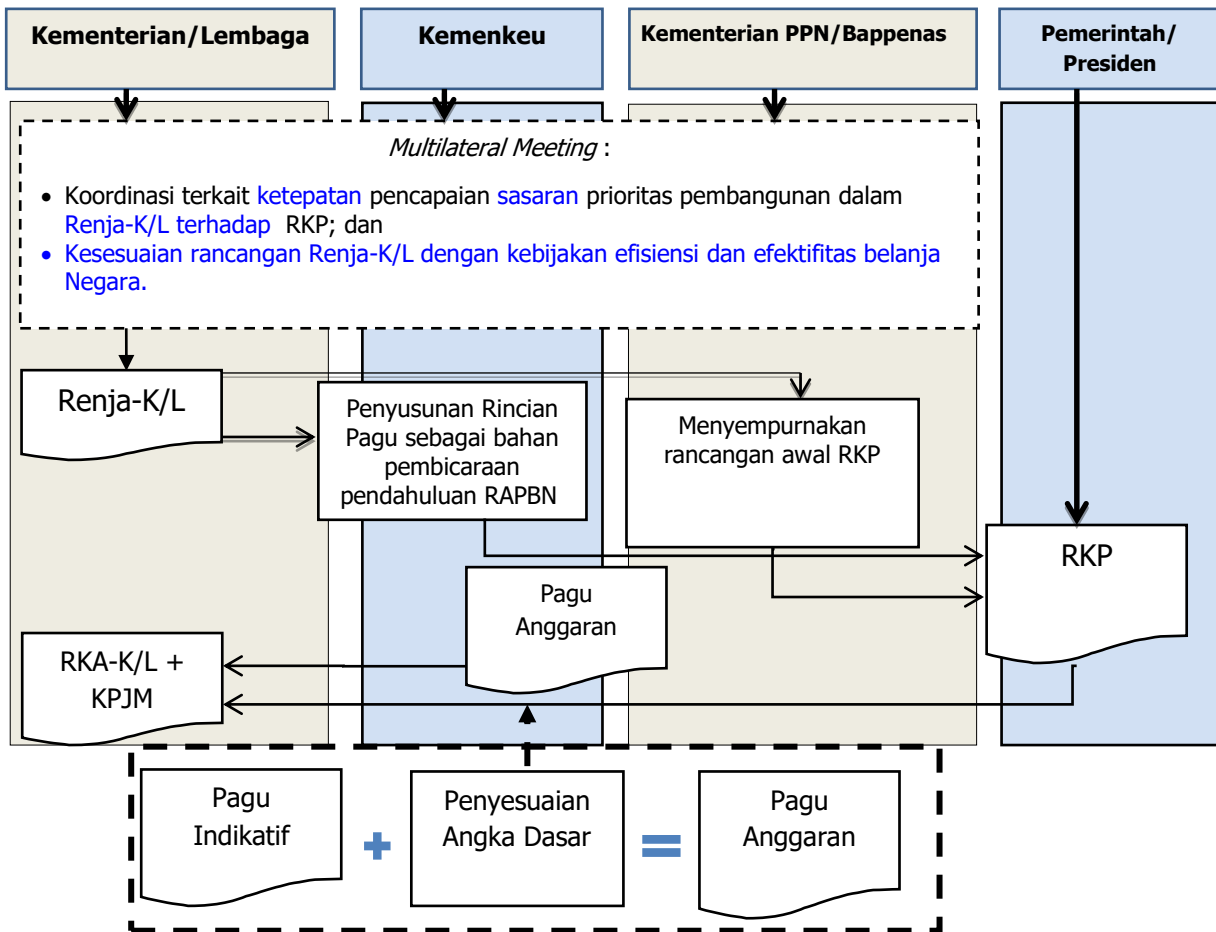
Kementerian/Lembaga

Kemenkeu

Kementerian PPN/Bappenas

Pemerintah/ Presiden

*Multilateral Meeting* :

- Koordinasi terkait ketepatan pencapaian sasaran prioritas pembangunan dalam Renja-K/L terhadap RKP; dan
- Kesesuaian rancangan Renja-K/L dengan kebijakan efisiensi dan efektifitas belanja Negara.

Renja-K/L

Penyusunan Rincian Pagu sebagai bahan pembicaraan pendahuluan RAPBN

Menyempurnakan rancangan awal RKP

RKP

Pagu Anggaran

RKA-K/L + KPJM

Pagu Indikatif

+

Penyesuaian Angka Dasar

=

Pagu Anggaran